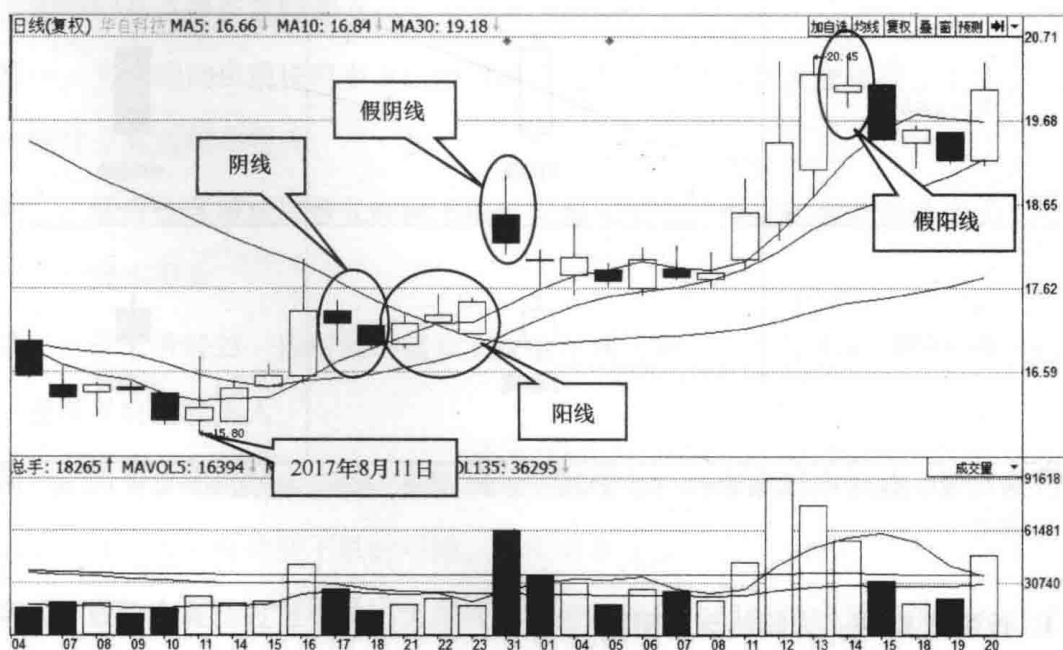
日线(复权) 华自科技 MA5: 16.66↓ MA10: 16.84↓ MA30: 19.18↓

加自选 均线 复权 叠 窗 预测

20.71
19.68
18.65
17.62
16.59

20.45

假阴线

阴线

假阳线

阳线

15.80

2017年8月11日

总手: 18265↑ MAVOL5: 16394 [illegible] OL135: 36295↓

成交量

91618
61481
30740

04 07 08 09 10 11 14 15 16 17 18 21 22 23 31 01 04 05 06 07 08 11 12 13 14 15 18 19 20